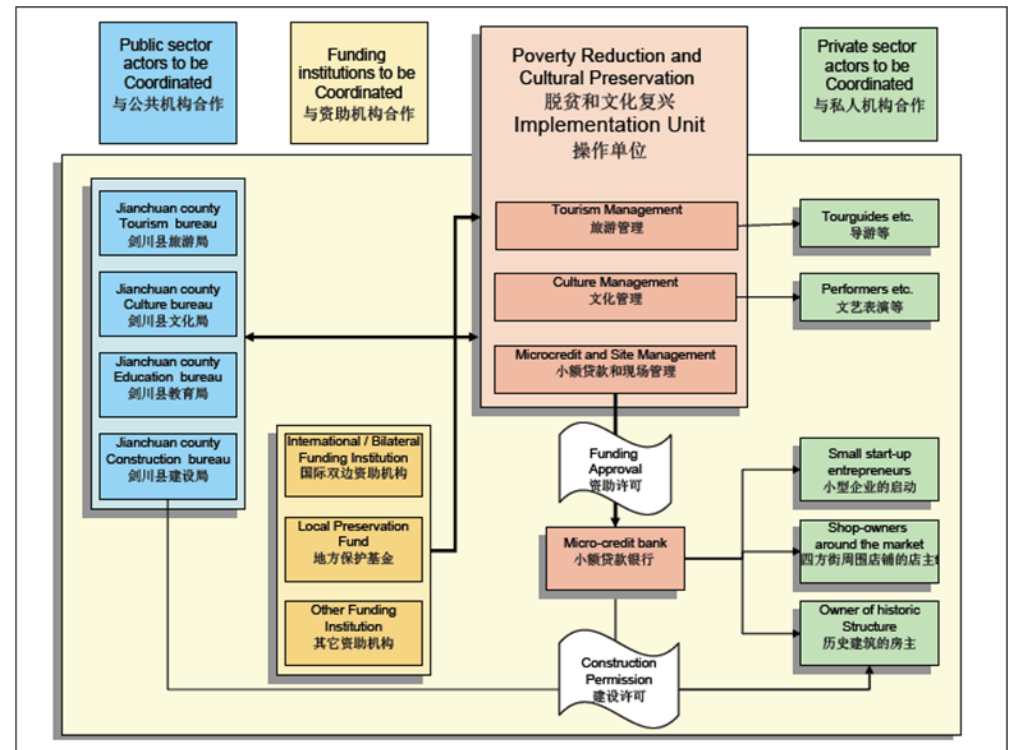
Public sector actors to be Coordinated
与公共机构合作

Funding institutions to be Coordinated
与资助机构合作

Poverty Reduction and Cultural Preservation
脱贫和文化复兴
Implementation Unit
操作单位

Private sector actors to be Coordinated
与私人机构合作

Jianchuan county Tourism bureau
剑川县旅游局

Jianchuan county Culture bureau
剑川县文化局

Jianchuan county Education bureau
剑川县教育局

Jianchuan county Construction bureau
剑川县建设局

Tourism Management
旅游管理

Culture Management
文化管理

Microcredit and Site Management
小额贷款和现场管理

Tourguides etc.
导游等

Performers etc.
文艺表演等

International / Bilateral Funding Institution
国际双边资助机构

Local Preservation Fund
地方保护基金

Other Funding Institution
其它资助机构

Funding Approval
资助许可

Micro-credit bank
小额贷款银行

Construction Permission
建设许可

Small start-up entrepreneurs
小型企业的启动

Shop-owners around the market
四方街周围店铺的店主

Owner of historic Structure
历史建筑的房主